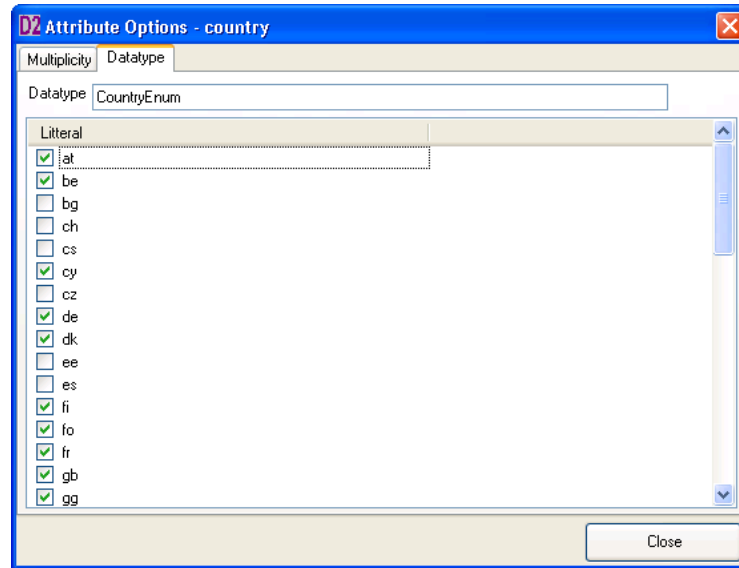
D2 Attribute Options - country

Multiplicity | Datatype

Datatype CountryEnum

| Litteral |
|---|
| at |
| be |
| bg |
| ch |
| cs |
| cy |
| cz |
| de |
| dk |
| ee |
| es |
| fi |
| fo |
| fr |
| gb |
| gg |

Close